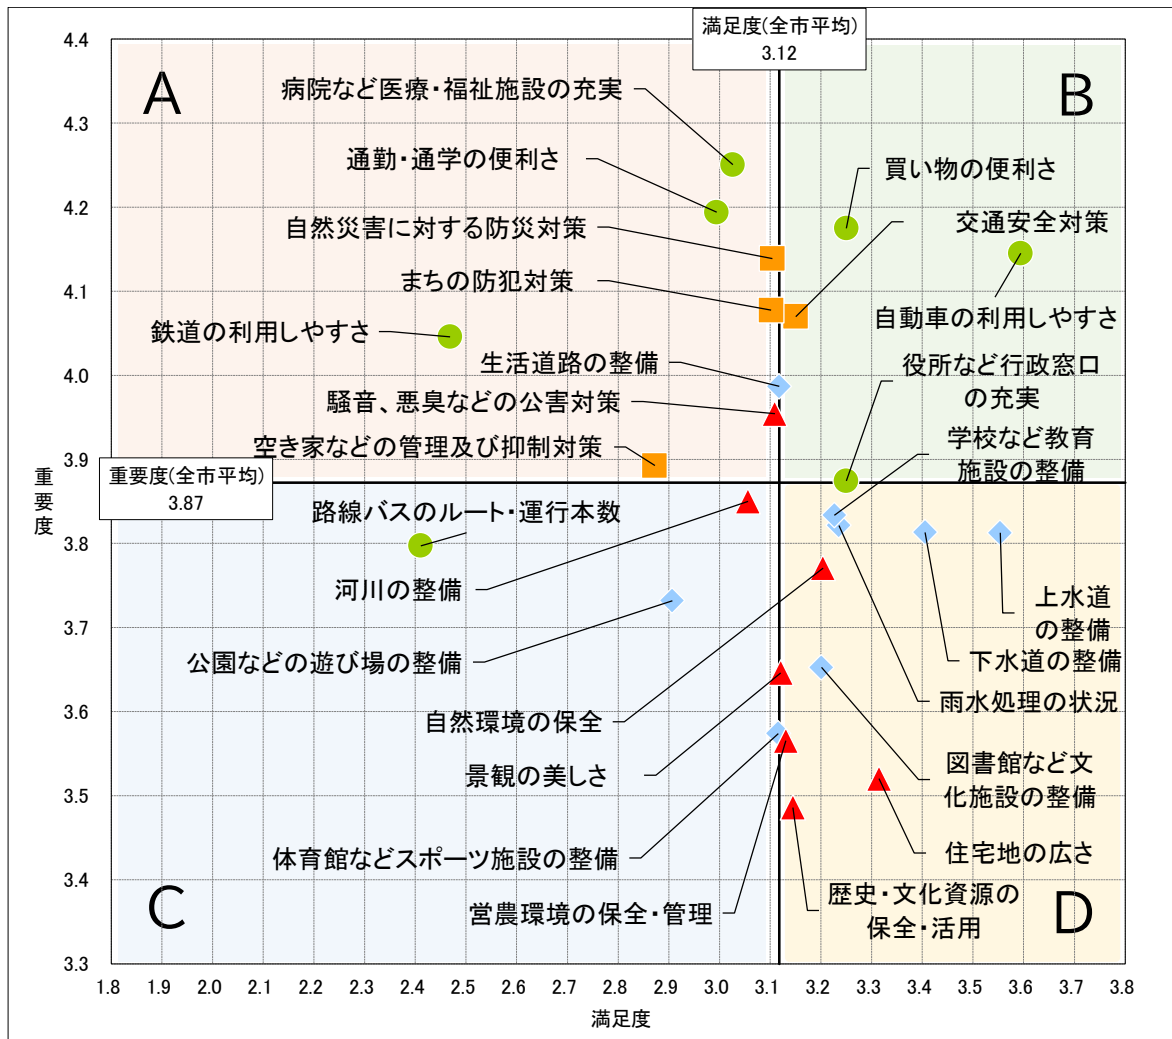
満足度(全市平均)
3.12

4.4
4.3
4.2
4.1
4.0
3.9
3.8
3.7
3.6
3.5
3.4
3.3

A
B
C
D

病院など医療・福祉施設の充実
通勤・通学の便利さ
自然災害に対する防災対策
まちの防犯対策
鉄道の利用しやすさ
生活道路の整備
騒音、悪臭などの公害対策
空き家などの管理及び抑制対策
買い物の便利さ
交通安全対策
自動車の利用しやすさ
役所など行政窓口の充実
学校など教育施設の整備

重要度(全市平均)
3.87

重要度

路線バスのルート・運行本数
河川の整備
公園などの遊び場の整備
自然環境の保全
景観の美しさ
体育館などスポーツ施設の整備
営農環境の保全・管理
上水道の整備
下水道の整備
雨水処理の状況
図書館など文化施設の整備
住宅地の広さ
歴史・文化資源の保全・活用

1.8
1.9
2.0
2.1
2.2
2.3
2.4
2.5
2.6
2.7
2.8
2.9
3.0
3.1
3.2
3.3
3.4
3.5
3.6
3.7
3.8

満足度